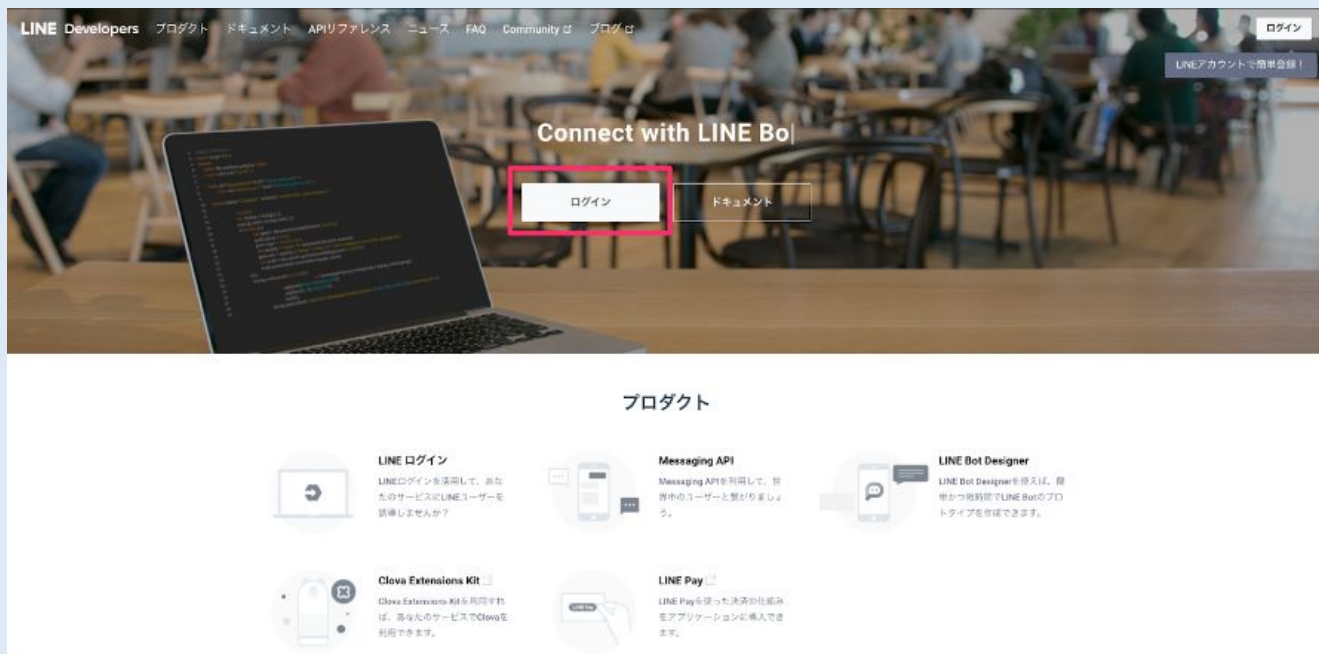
LINE Developers プロダクト ドキュメント APIリファレンス ニュース FAQ Community ブログ

ログイン

LINEアカウントで簡単登録！

Connect with LINE Bo|

ログイン

ドキュメント

プロダクト

LINE ログイン
LINEログインを活用して、あなたのサービスにLINEユーザーを誘導しませんか？

Messaging API
Messaging APIを利用して、世界中のユーザーと繋がりましょう。

LINE Bot Designer
LINE Bot Designerを使えば、簡単かつ短時間でLINE Botのプロトタイプを作成できます。

Clova Extensions Kit
Clova Extensions Kitを利用すれば、あなたのサービスでClovaを利用できます。

LINE Pay
LINE Payを使った決済の仕組みをアプリケーションに導入できます。

LINE Pay